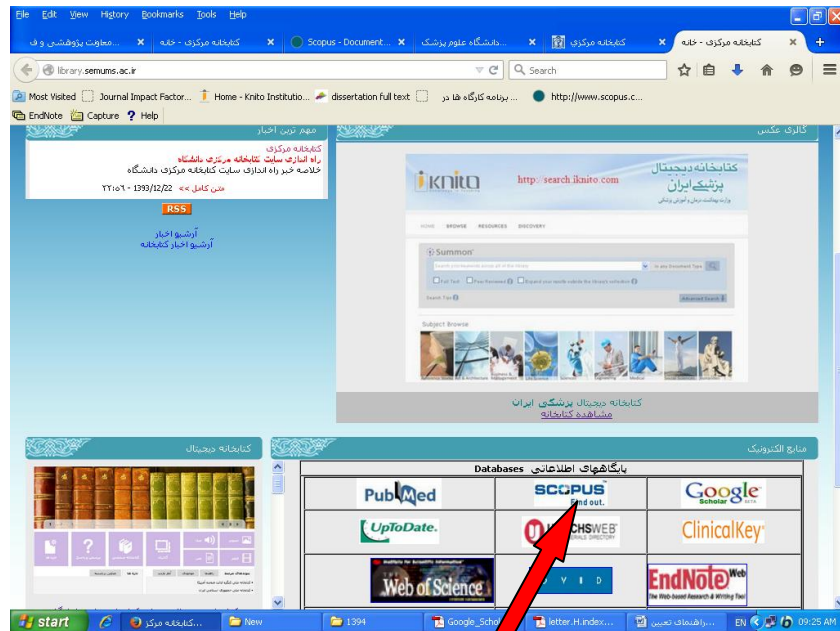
File Edit View History Bookmarks Tools Help

معاونت پژوهشی و ف... | کتابخانه مرکزی - خانه | Scopus - Document... | دانشگاه علوم پزشک... | کتابخانه مرکزی | کتابخانه مرکزی - خانه

library.semums.ac.ir

Search

Most Visited | Journal Impact Factor... | Home - Knito Institutio... | dissertation full text | برنامه کارگاه ها در ... | http://www.scopus.c...

EndNote | Capture | Help

مهم ترین اخبار

کتابخانه مرکزی
راه اندازی سایت کتابخانه مرکزی دانشگاه
خلاصه خبر راه اندازی سایت کتابخانه مرکزی دانشگاه
متن کامل » 1393/12/22 - ۲۲:۵۶

RSS

آرشیو اخبار
آرشیو اخبار کتابخانه

گالری عکس

iknito http://search.iknito.com کتابخانه دیجیتال پزشکی ایران

HOME BROWSE RESOURCES DISCOVERY

Summon

Subject Browse

کتابخانه دیجیتال پزشکی ایران
مشاهده کتابخانه

کتابخانه دیجیتال

منابع الکترونیک

پایگاههای اطلاعاتی Databases

| | | |
|---|---|---|
| PubMed | SCOPUS Find out. | Google Scholar |
| UpToDate. | ULRICHSWEB GLOBAL SERIALS DIRECTORY | ClinicalKey |
| Web of Science | OVID | EndNote Web |

start | کتابخانه مرکز... | New | 1394 | Google_Schol... | letter.H.index... | راهنمای تعیین... | EN | 09:25 AM